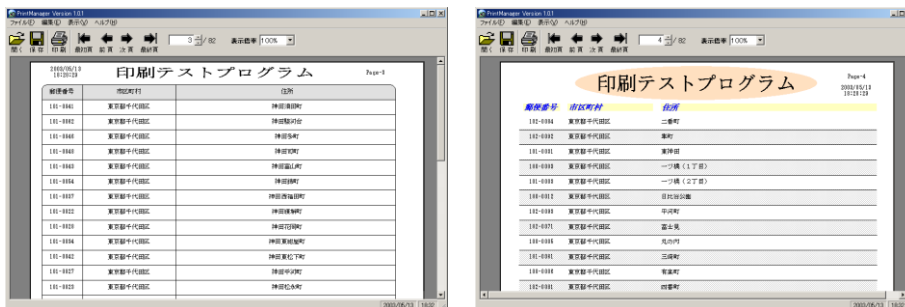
PrintManager Version 1.0.1
ファイル(F) 編集(E) 表示(V) ヘルプ(H)
開く 保存 印刷 最初頁 前頁 次頁 最終頁 3 / 82 表示倍率 100%

2003/05/13 10:29:20
印刷テストプログラム
Page-3

| 郵便番号 | 市区町村 | 住所 |
|---|---|---|
| 101-0041 | 東京都千代田区 | 神田須田町 |
| 101-0062 | 東京都千代田区 | 神田駿河台 |
| 101-0048 | 東京都千代田区 | 神田司町 |
| 101-0046 | 東京都千代田区 | 神田多町 |
| 101-0043 | 東京都千代田区 | 神田富山町 |
| 101-0054 | 東京都千代田区 | 神田錦町 |
| 101-0037 | 東京都千代田区 | 神田西福田町 |
| 101-0022 | 東京都千代田区 | 神田練塀町 |
| 101-0028 | 東京都千代田区 | 神田花岡町 |
| 101-0034 | 東京都千代田区 | 神田東紺屋町 |
| 101-0042 | 東京都千代田区 | 神田東松下町 |
| 101-0027 | 東京都千代田区 | 神田平河町 |
| 101-0023 | 東京都千代田区 | 神田松永町 |

2003/05/13 14:32

PrintManager Version 1.0.1
ファイル(F) 編集(E) 表示(V) ヘルプ(H)
開く 保存 印刷 最初頁 前頁 次頁 最終頁 4 / 82 表示倍率 100%

印刷テストプログラム
Page-4
2003/05/13 10:29:29

| 郵便番号 | 市区町村 | 住所 |
|---|---|---|
| 102-0084 | 東京都千代田区 | 二番町 |
| 102-0082 | 東京都千代田区 | 一番町 |
| 101-0031 | 東京都千代田区 | 東神田 |
| 101-0003 | 東京都千代田区 | 一ツ橋（1丁目） |
| 101-0003 | 東京都千代田区 | 一ツ橋（2丁目） |
| 100-0012 | 東京都千代田区 | 日比谷公園 |
| 102-0093 | 東京都千代田区 | 平河町 |
| 102-0071 | 東京都千代田区 | 富士見 |
| 100-0005 | 東京都千代田区 | 丸の内 |
| 101-0061 | 東京都千代田区 | 三崎町 |
| 100-0006 | 東京都千代田区 | 有楽町 |
| 102-0081 | 東京都千代田区 | 四番町 |

2003/05/13 14:32